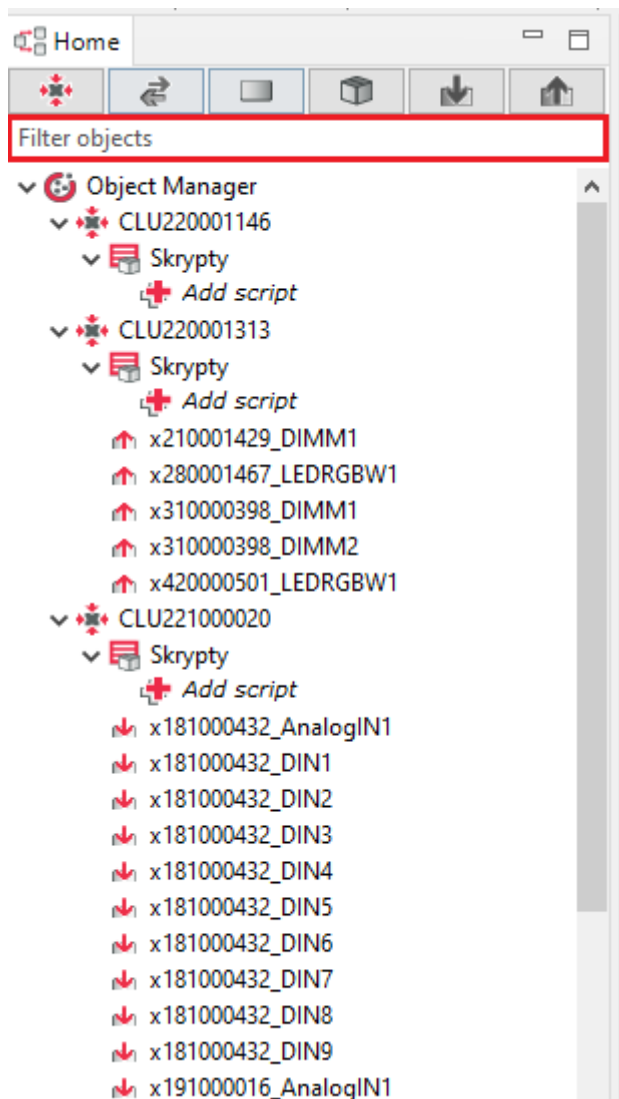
Home

Filter objects

Object Manager
CLU220001146
Skrypty
Add script
CLU220001313
Skrypty
Add script
x210001429_DIMM1
x280001467_LEDRGBW1
x310000398_DIMM1
x310000398_DIMM2
x420000501_LEDRGBW1
CLU221000020
Skrypty
Add script
x181000432_AnalogIN1
x181000432_DIN1
x181000432_DIN2
x181000432_DIN3
x181000432_DIN4
x181000432_DIN5
x181000432_DIN6
x181000432_DIN7
x181000432_DIN8
x181000432_DIN9
x191000016_AnalogIN1